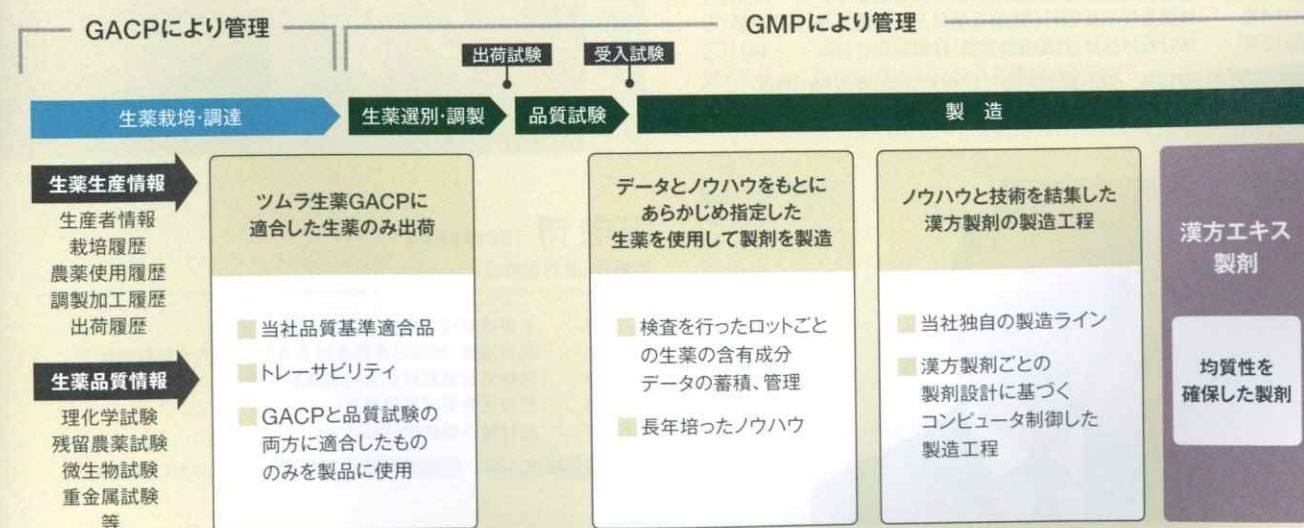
GACPにより管理

GMPにより管理

出荷試験

受入試験

生薬栽培·調達

生薬選別·調製

品質試験

製造

生薬生産情報

生産者情報
栽培履歴
農薬使用履歴
調製加工履歴
出荷履歴

生薬品質情報

理化学試験
残留農薬試験
微生物試験
重金属試験
等

ツムラ生薬GACPに適合した生薬のみ出荷

当社品質基準適合品

トレーサビリティ

GACPと品質試験の両方に適合したもののみを製品に使用

データとノウハウをもとにあらかじめ指定した生薬を使用して製剤を製造

検査を行ったロットごとの生薬の含有成分データの蓄積、管理

長年培ったノウハウ

ノウハウと技術を結集した漢方製剤の製造工程

当社独自の製造ライン

漢方製剤ごとの製剤設計に基づくコンピュータ制御した製造工程

漢方エキス製剤

均質性を確保した製剤